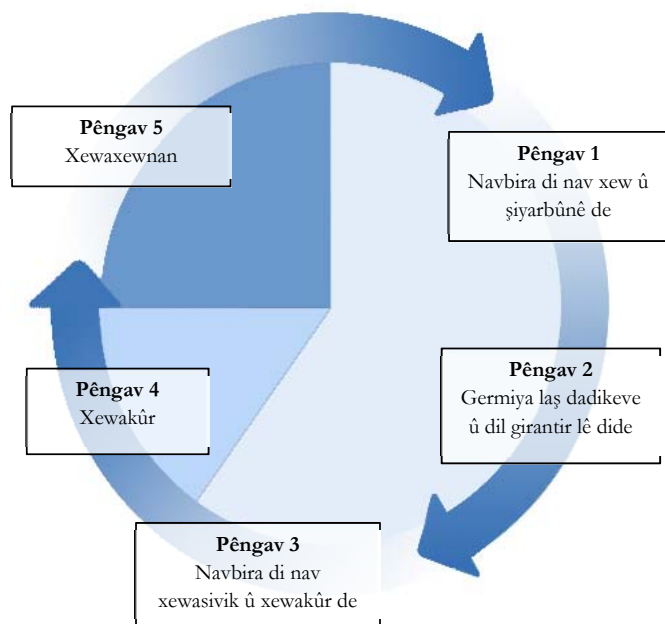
**Pêngav 5**
Xewaxewnan

**Pêngav 1**
Navbira di nav xew û şiyarbûnê de

**Pêngav 2**
Germiya laş dadikeve û dil girantir lê dide

**Pêngav 3**
Navbira di nav xewasivik û xewakûr de

**Pêngav 4**
Xewakûr